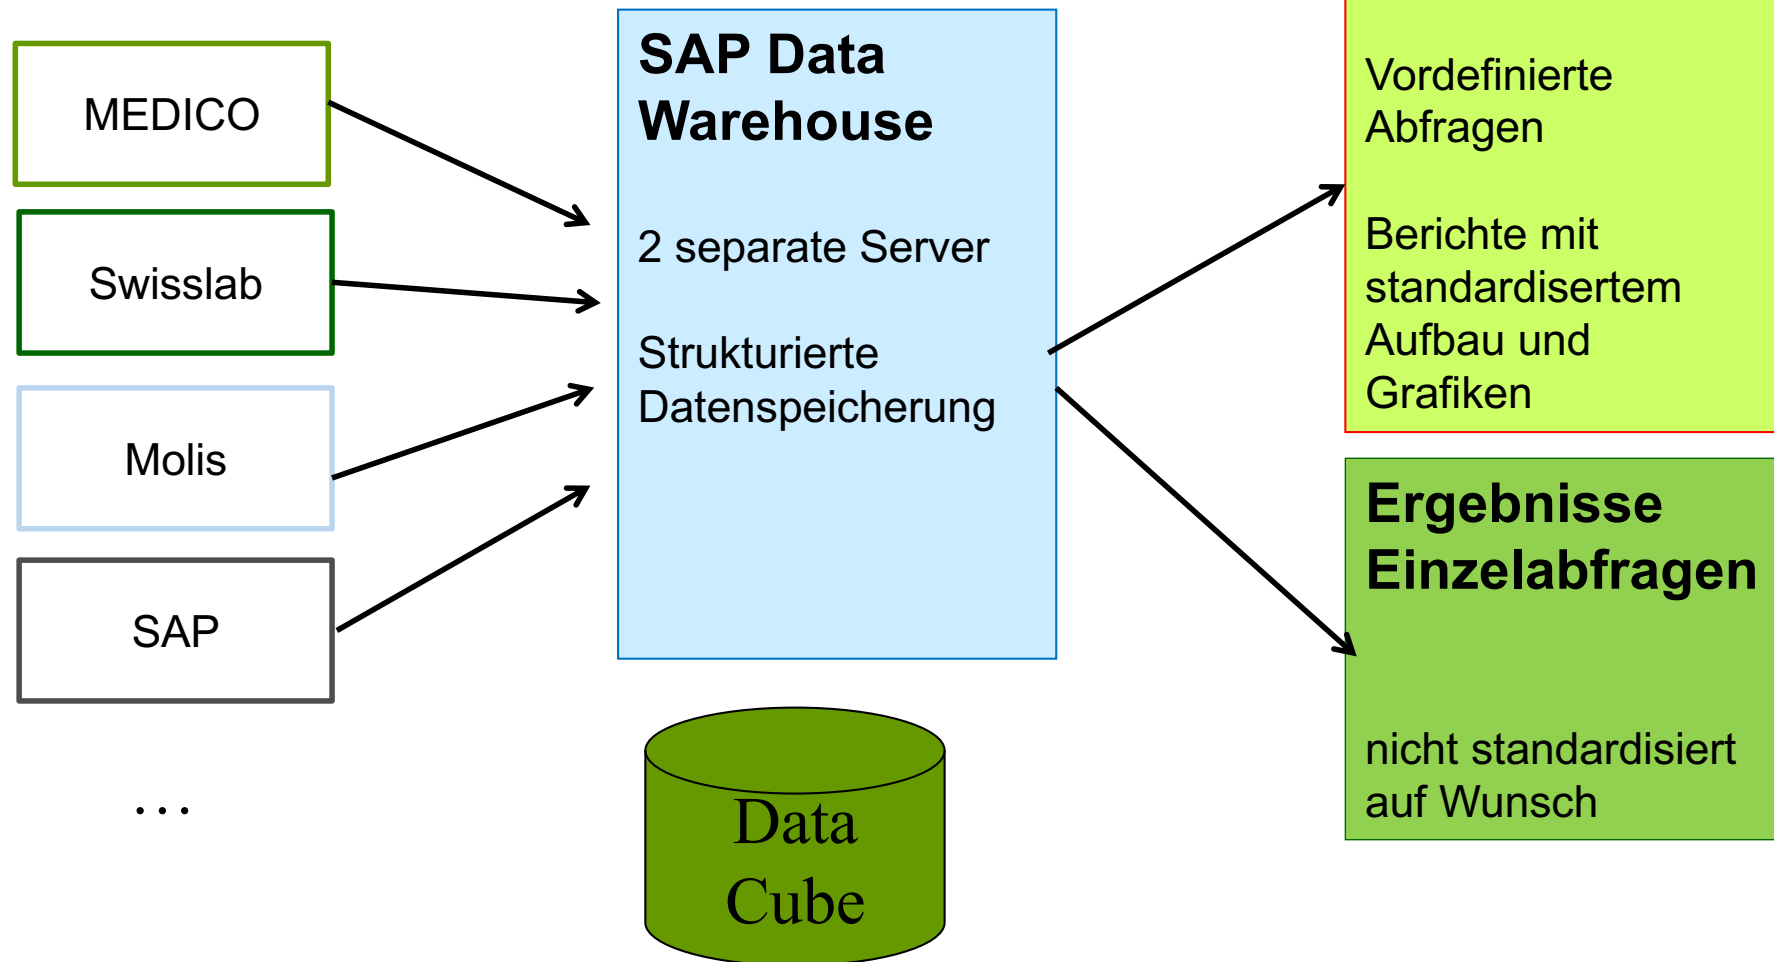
MEDICO

Swisslab

Molis

SAP

...

SAP Data Warehouse

2 separate Server

Strukturierte Datenspeicherung

Data Cube

Vordefinierte Abfragen

Berichte mit standardisertem Aufbau und Grafiken

Ergebnisse Einzelabfragen

nicht standardisiert auf Wunsch